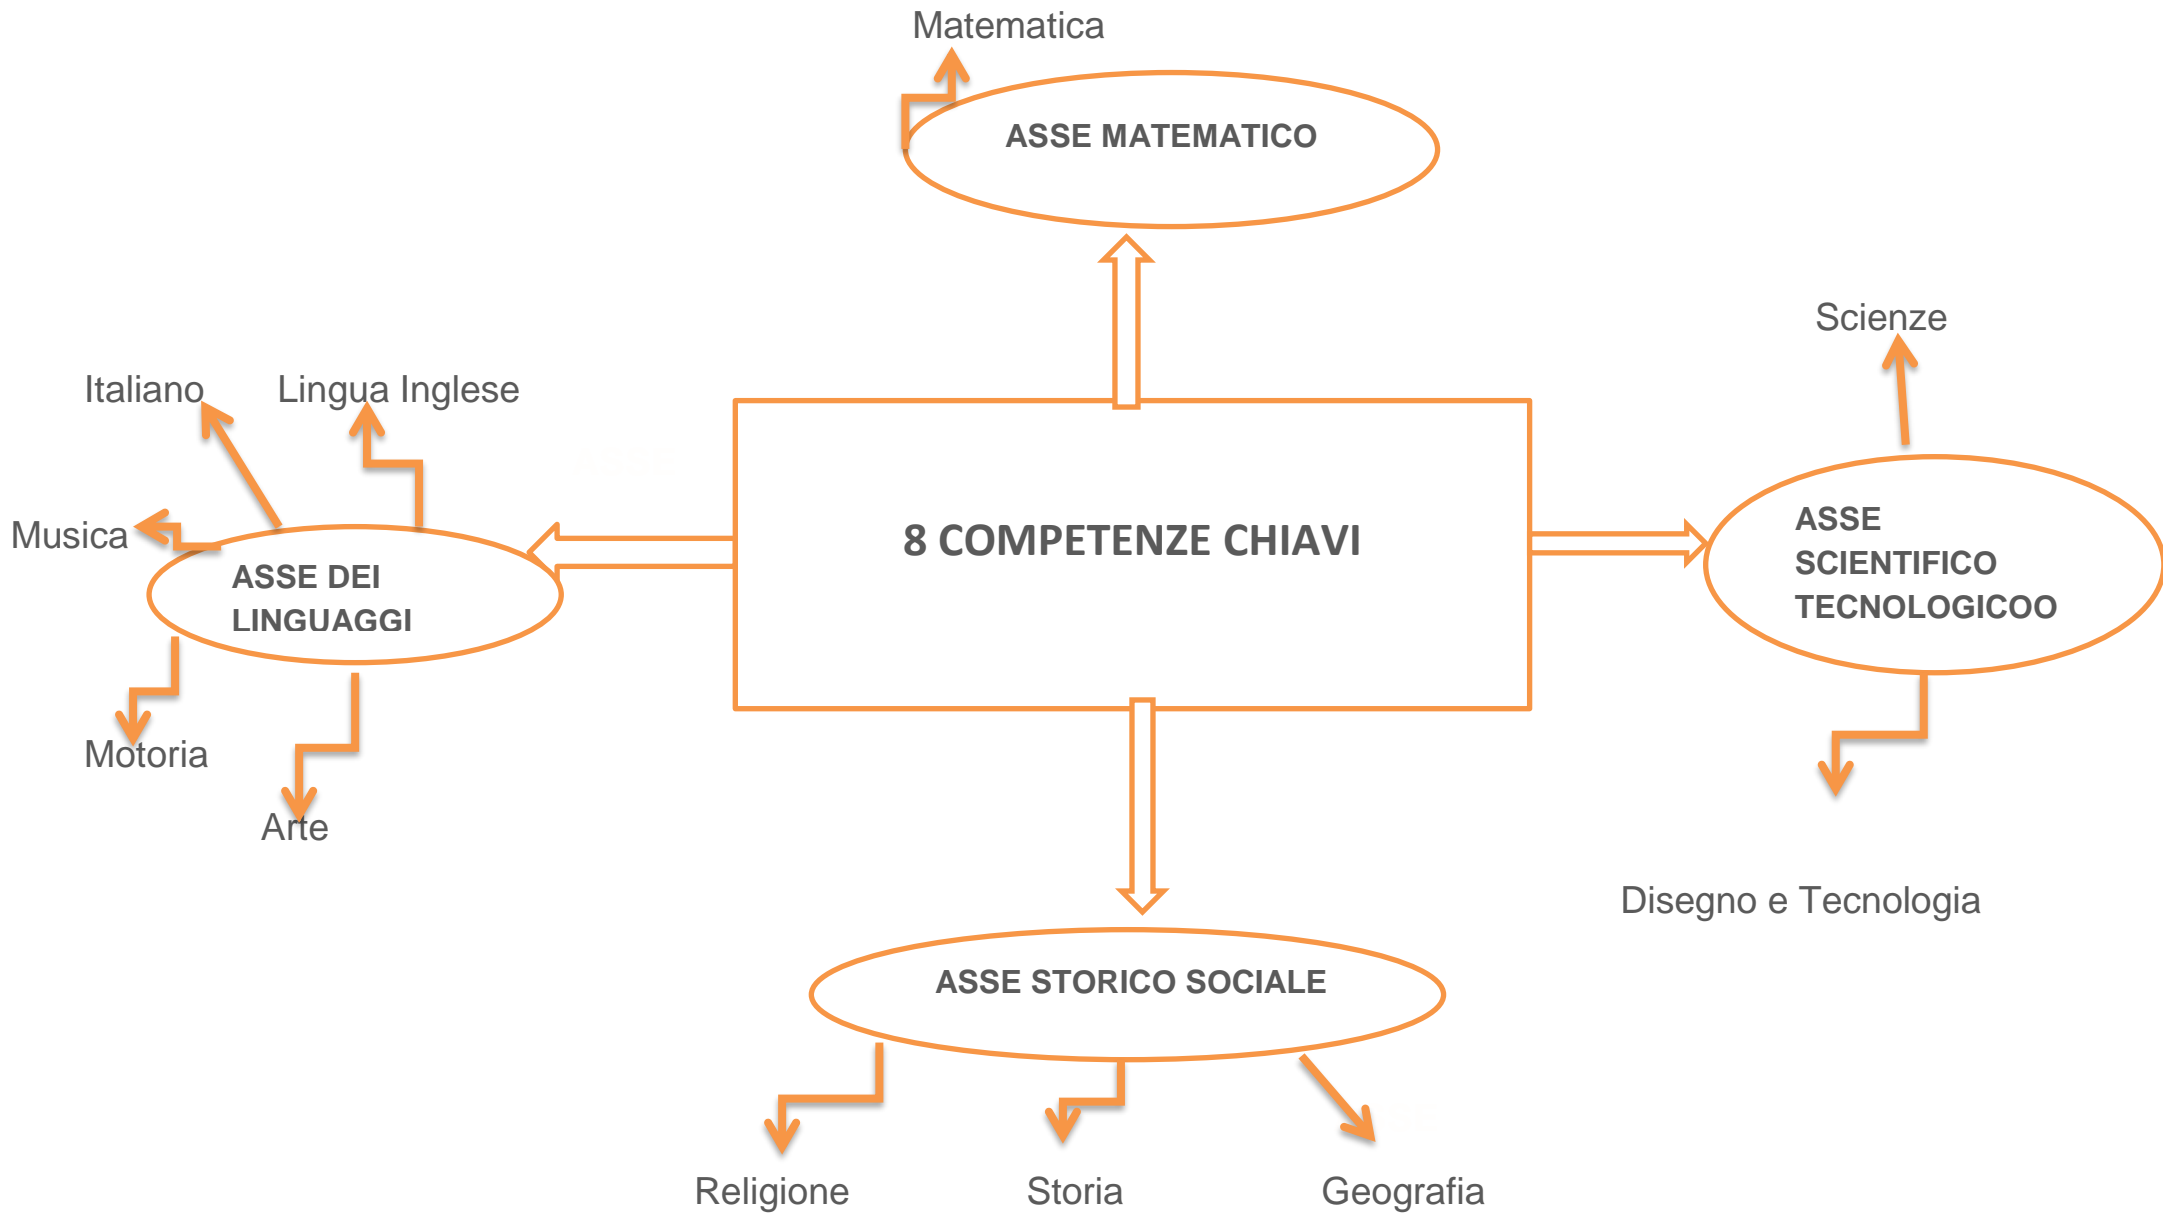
Matematica

ASSE MATEMATICO

Scienze

Italiano

Lingua Inglese

8 COMPETENZE CHIAVI

Musica

ASSE DEI LINGUAGGI

ASSE SCIENTIFICO TECNOLOGICOO

Motoria

Arte

Disegno e Tecnologia

ASSE STORICO SOCIALE

Religione

Storia

Geografia